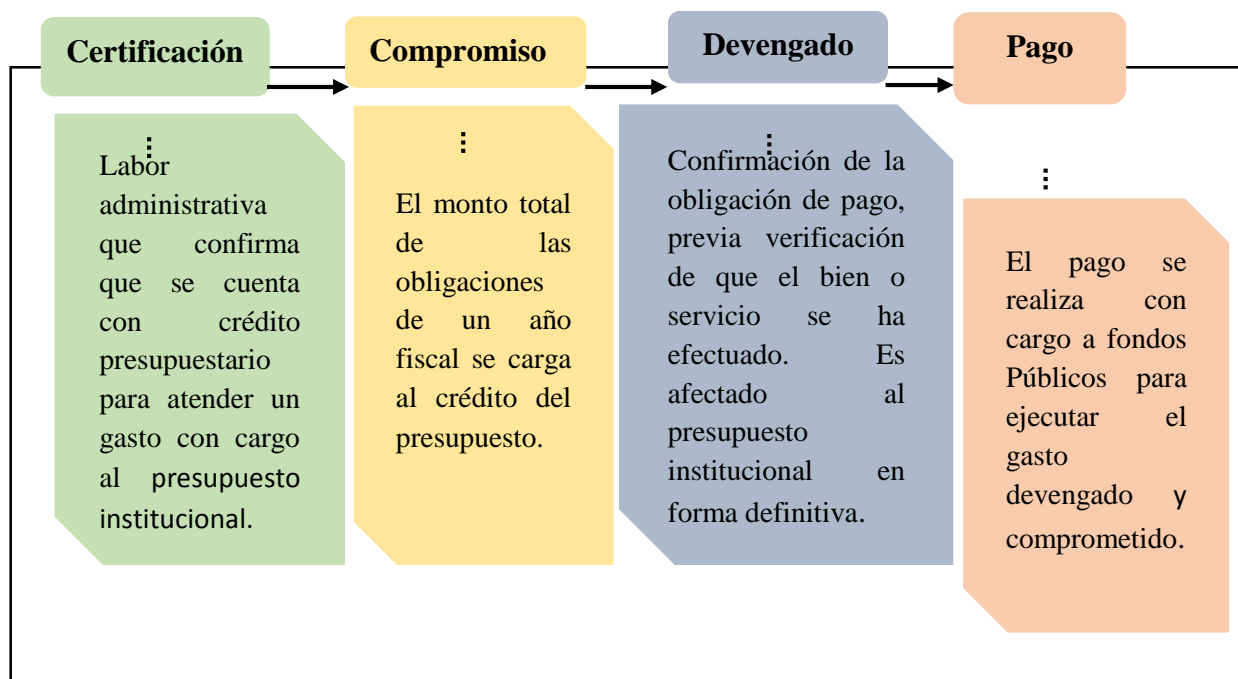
Certificación

Compromiso

Devengado

Pago

Labor administrativa que confirma que se cuenta con crédito presupuestario para atender un gasto con cargo al presupuesto institucional.

El monto total de las obligaciones de un año fiscal se carga al crédito del presupuesto.

Confirmación de la obligación de pago, previa verificación de que el bien o servicio se ha efectuado. Es afectado al presupuesto institucional en forma definitiva.

El pago se realiza con cargo a fondos Públicos para ejecutar el gasto devengado y comprometido.